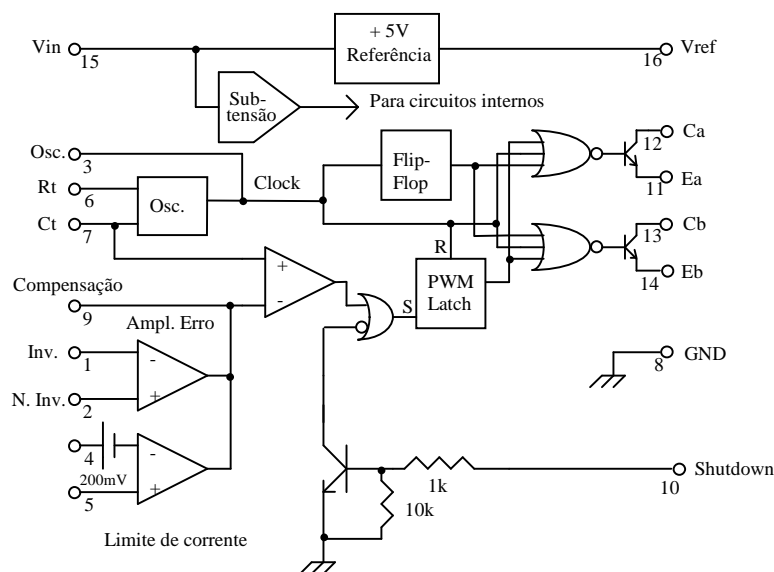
+ 5V
Referência

Vin 15

16 Vref

Sub-
tensão

Para circuitos internos

Osc. 3

Rt 6

Ct 7

Osc.

Clock

Flip-
Flop

R

PWM
Latch

S

12 Ca

11 Ea

13 Cb

14 Eb

+

-

Compensação
9

Ampl. Erro

Inv. 1

N. Inv. 2

-

+

4

200mV

5

-

+

Limite de corrente

8 GND

1k

10k

Shutdown
10